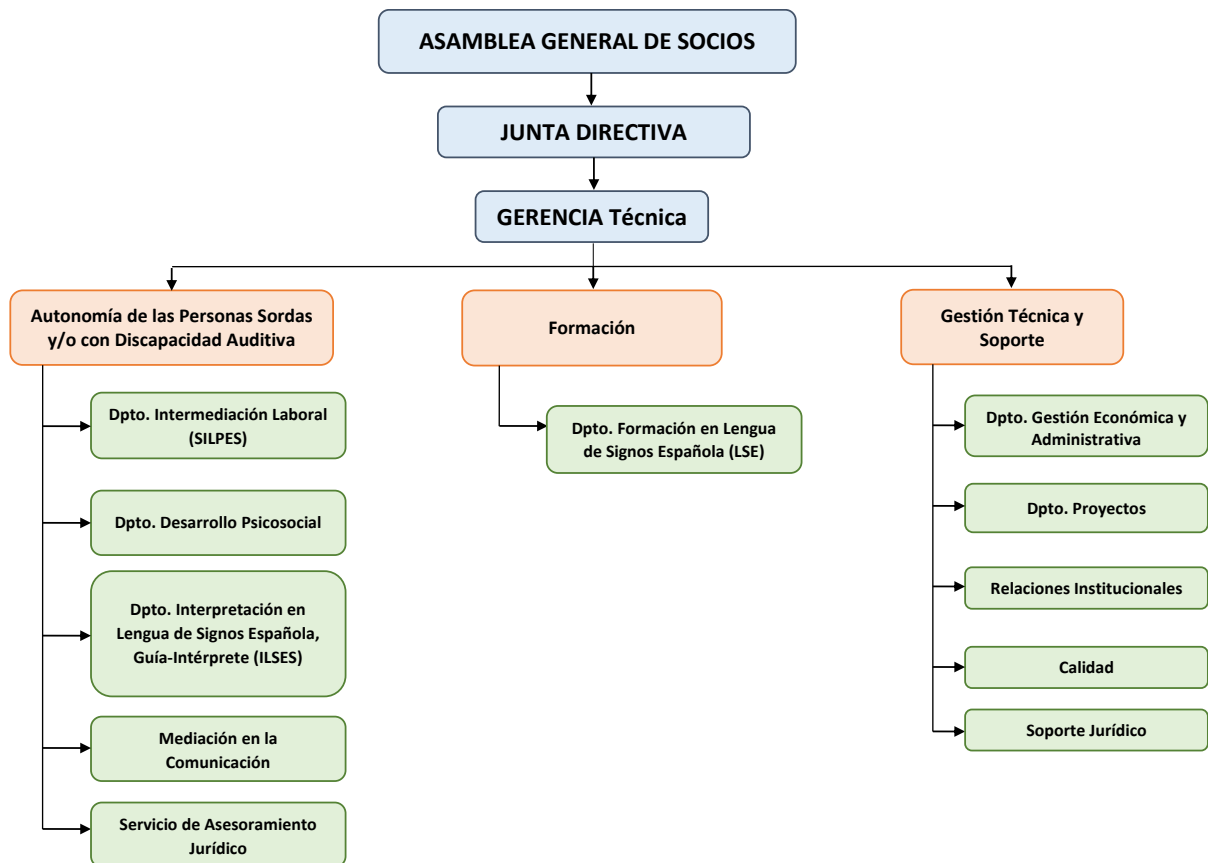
ASAMBLEA GENERAL DE SOCIOS

JUNTA DIRECTIVA

GERENCIA Técnica

Autonomía de las Personas Sordas y/o con Discapacidad Auditiva

Dpto. Intermediación Laboral (SILPES)

Dpto. Desarrollo Psicosocial

Dpto. Interpretación en Lengua de Signos Española, Guía-Intérprete (ILSES)

Mediación en la Comunicación

Servicio de Asesoramiento Jurídico

Formación

Dpto. Formación en Lengua de Signos Española (LSE)

Gestión Técnica y Soporte

Dpto. Gestión Económica y Administrativa

Dpto. Proyectos

Relaciones Institucionales

Calidad

Soporte Jurídico